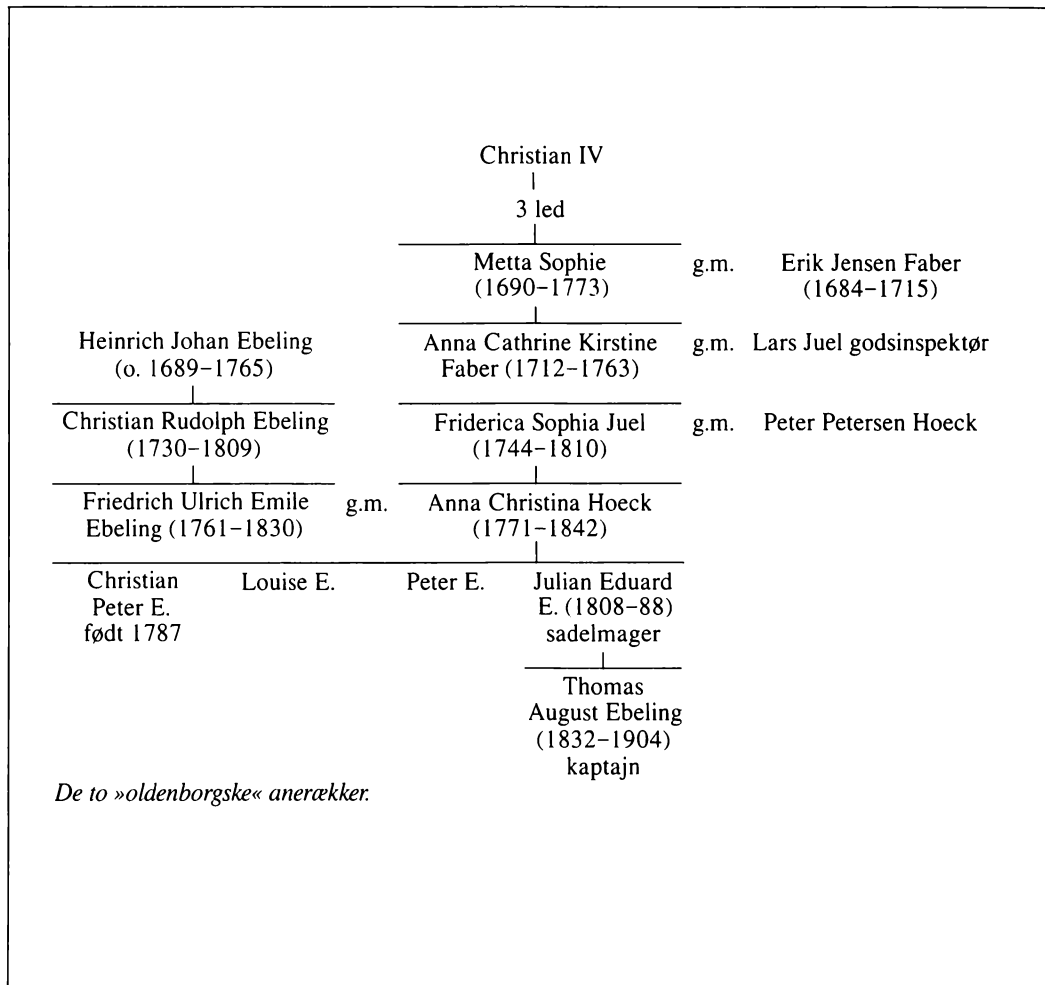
Christian IV

3 led

Metta Sophie (1690–1773) g.m. Erik Jensen Faber (1684–1715)

Anna Cathrine Kirstine Faber (1712–1763) g.m. Lars Juel godsinspektør

Friderica Sophia Juel (1744–1810) g.m. Peter Petersen Hoeck

Heinrich Johan Ebeling (o. 1689–1765)

Christian Rudolph Ebeling (1730–1809)

Friedrich Ulrich Emile Ebeling (1761–1830) g.m. Anna Christina Hoeck (1771–1842)

Christian Peter E. født 1787

Louise E.

Peter E.

Julian Eduard E. (1808–88) sadelmager

Thomas August Ebeling (1832–1904) kaptajn

*De to »oldenborgske« anerækker.*